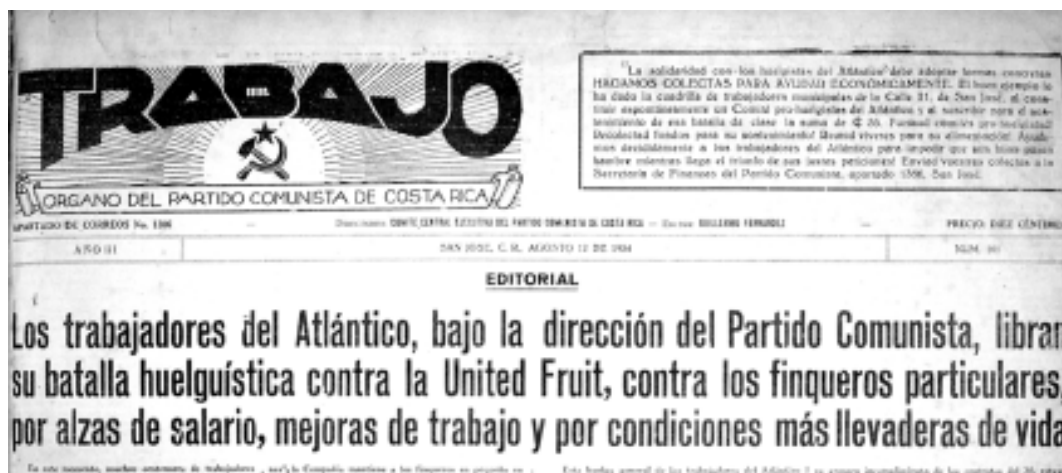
TRABAJO

ORGANO DEL PARTIDO COMUNISTA DE COSTA RICA

"La solidaridad con los huelguistas del Atlántico debe adoptar formas concretas. HAGAMOS COLECTAS PARA AYUDAR ECONOMICAMENTE. El buen ejemplo lo ha dado la cuadrilla de trabajadores municipales de la Calle 31, de San José, al constituir espontáneamente un Comité pro-huelguistas del Atlántico y al recoger para el sostenimiento de esa batalla de clase la suma de ₡ 20. Formad comités pro-huelguistas! Recolectad fondos para su sostenimiento! Enviad víveres para su alimentación! Ayudemos decididamente a los trabajadores del Atlántico para impedir que sus hijos pasen hambre mientras llega el triunfo de sus justas peticiones! Enviad vuestras colectas a la Secretaría de Finanzas del Partido Comunista, apartado 1386, San José.

APARTADO DE CORREOS No. 1386 — Director: COMITE CENTRAL EJECUTIVO DEL PARTIDO COMUNISTA DE COSTA RICA — Gerente: GUILLERMO FERNANDEZ — PRECIO: DIEZ CENTIMOS

AÑO III — SAN JOSE, C. R., AGOSTO 12 DE 1934 — NUM. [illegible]

EDITORIAL

Los trabajadores del Atlántico, bajo la dirección del Partido Comunista, libran su batalla huelguística contra la United Fruit, contra los finqueros particulares, por alzas de salario, mejoras de trabajo y por condiciones más llevaderas de vida

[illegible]